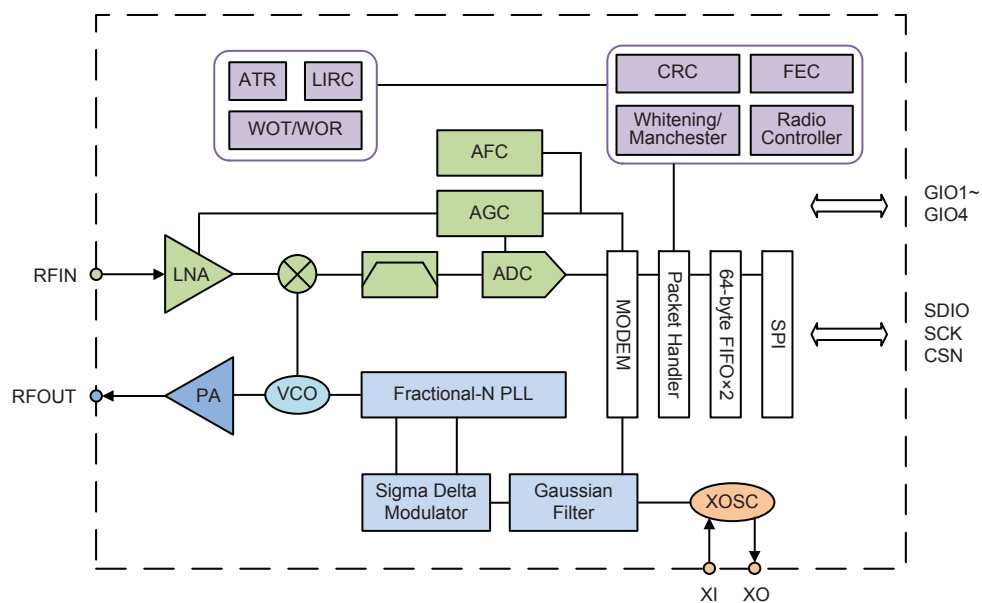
ATR
LIRC
WOT/WOR
CRC
FEC
Whitening/ Manchester
Radio Controller
AFC
AGC
GIO1~ GIO4
RFIN
LNA
ADC
MODEM
Packet Handler
64-byte FIFO×2
SPI
SDIO
SCK
CSN
RFOUT
PA
VCO
Fractional-N PLL
Sigma Delta Modulator
Gaussian Filter
XOSC
XI
XO